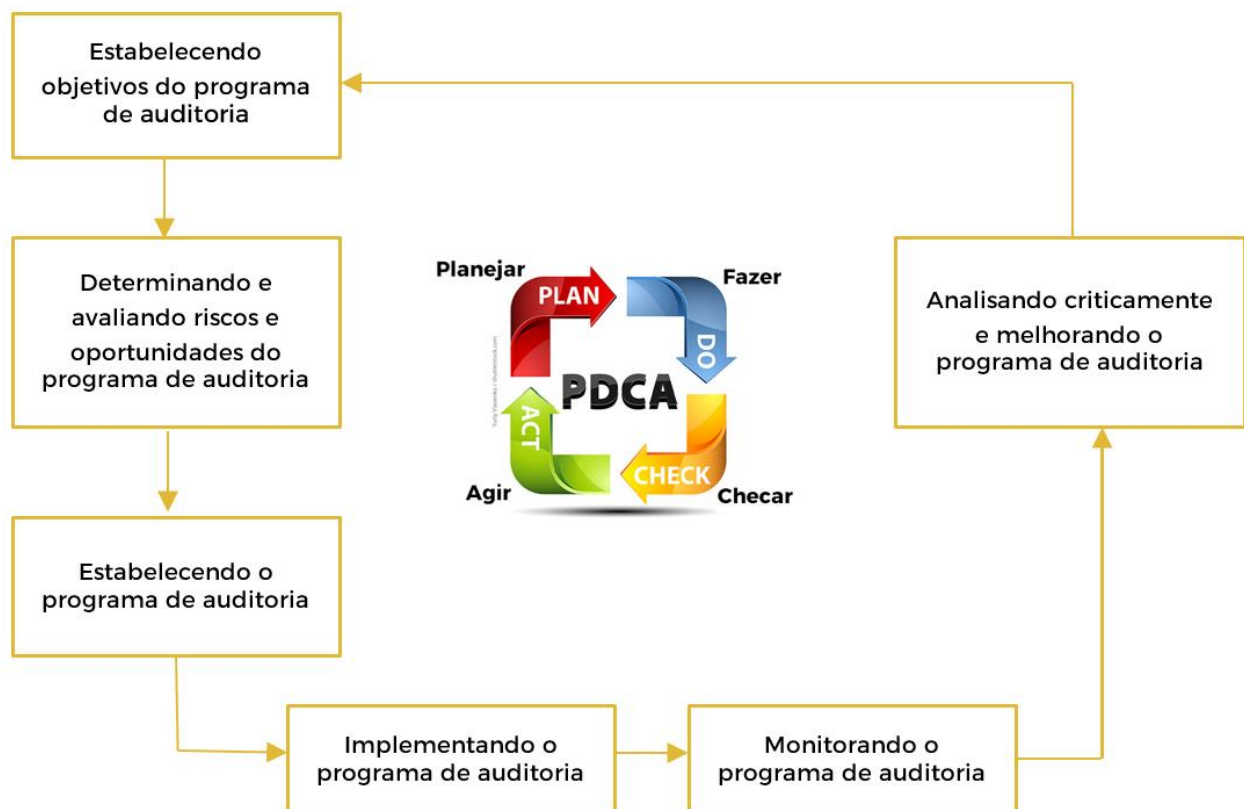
Estabelecendo objetivos do programa de auditoria

Determinando e avaliando riscos e oportunidades do programa de auditoria

Estabelecendo o programa de auditoria

Implementando o programa de auditoria

Monitorando o programa de auditoria

Analisando criticamente e melhorando o programa de auditoria

Planejar
PLAN
Fazer
DO
PDCA
ACT
CHECK
Agir
Checar

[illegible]